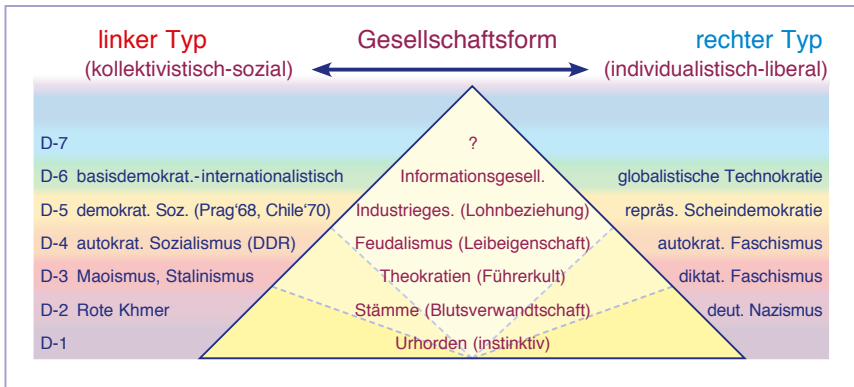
linker Typ
(kollektivistisch-sozial)

Gesellschaftsform

rechter Typ
(individualistisch-liberal)

D-7 ?

D-6 basisdemokrat.-internationalistisch Informationsgesell. globalistische Technokratie

D-5 demokrat. Soz. (Prag'68, Chile'70) Industrieges. (Lohnbeziehung) repräs. Scheindemokratie

D-4 autokrat. Sozialismus (DDR) Feudalismus (Leibeigenschaft) autokrat. Faschismus

D-3 Maoismus, Stalinismus Theokratien (Führerkult) diktat. Faschismus

D-2 Rote Khmer Stämme (Blutsverwandtschaft) deut. Nazismus

D-1 Urhorden (instinktiv)